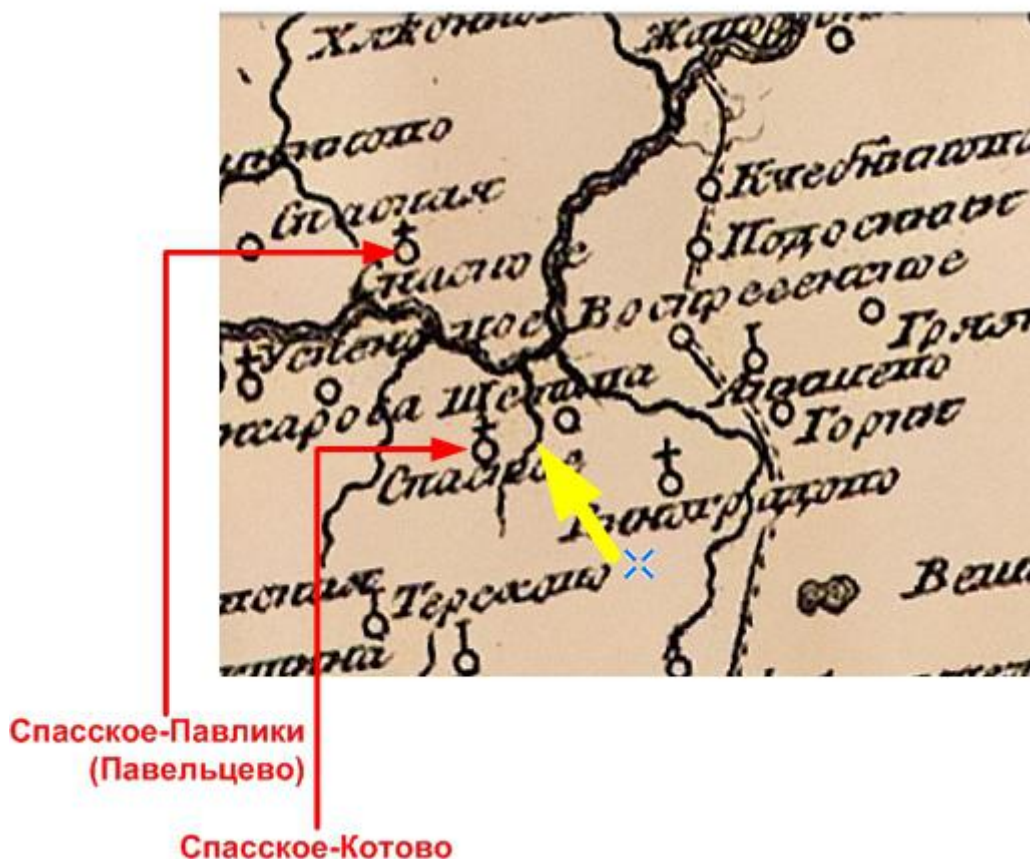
Хлюпино
Жаворонки
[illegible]
Спасская
Спасское
Клюбниково
Подосинье
Воскресенское
Гряз
Успенское
Шелепова
Абрамцево
Горки
Назарова
Спасское
Бонхарево
Вели
Тереховка
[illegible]

Спасское-Павлики (Павельцево)

Спасское-Котово